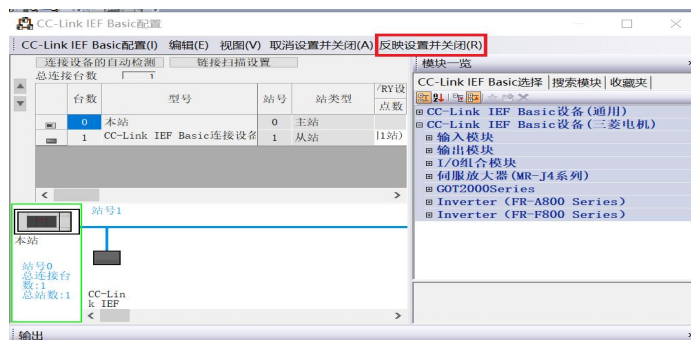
CC-Link IEF Basic配置

CC-Link IEF Basic配置(I) 编辑(E) 视图(V) 取消设置并关闭(A) 反映设置并关闭(R)

连接设备的自动检测 链接扫描设置

总连接台数 1

| 台数 | 型号 | 站号 | 站类型 | /RY设 点数 |
|---|---|---|---|---|
| 0 | 本站 | 0 | 主站 | |
| 1 | CC-Link IEF Basic连接设备 | 1 | 从站 | 1站) |

站号1

本站

站号0
总连接台数:1
总站数:1

CC-Link IEF

模块一览

CC-Link IEF Basic选择 搜索模块 收藏夹

⊞ CC-Link IEF Basic设备(通用)
⊟ CC-Link IEF Basic设备(三菱电机)
⊞ 输入模块
⊞ 输出模块
⊞ I/O组合模块
⊞ 伺服放大器(MR-J4系列)
⊞ GOT2000Series
⊞ Inverter (FR-A800 Series)
⊞ Inverter (FR-F800 Series)

输出